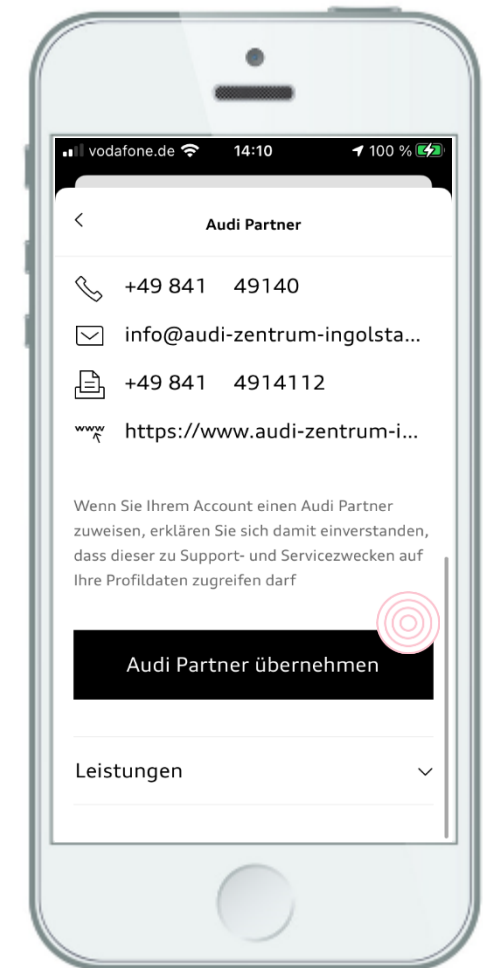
vodafone.de 14:10 100 %

<

Audi Partner

+49 841 49140

info@audi-zentrum-ingolsta...

+49 841 4914112

www

https://www.audi-zentrum-i...

Wenn Sie Ihrem Account einen Audi Partner zuweisen, erklären Sie sich damit einverstanden, dass dieser zu Support- und Servicezwecken auf Ihre Profildaten zugreifen darf

Audi Partner übernehmen

Leistungen